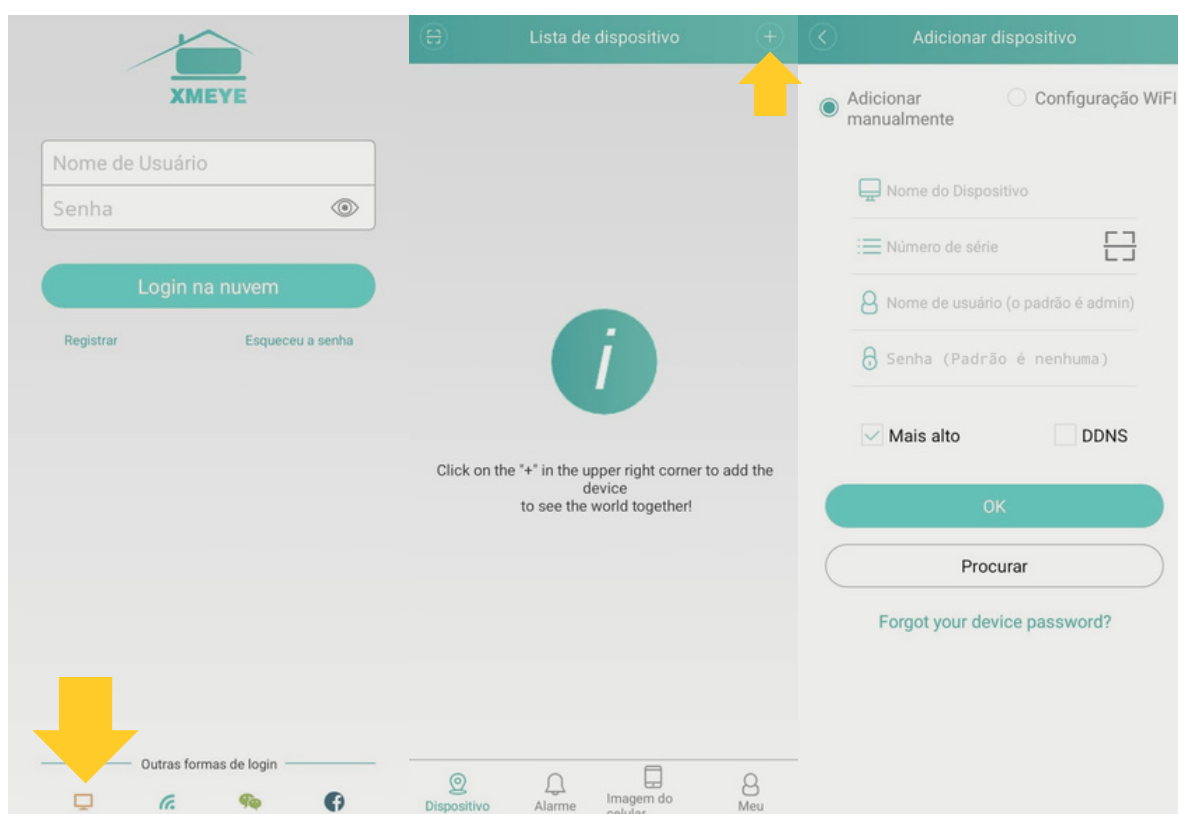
XMEYE

Nome de Usuário

Senha

Login na nuvem

Registrar

Esqueceu a senha

Outras formas de login

Lista de dispositivo

Click on the "+" in the upper right corner to add the device
to see the world together!

Dispositivo

Alarme

Imagem do celular

Meu

Adicionar dispositivo

Adicionar manualmente

Configuração WiFI

Nome do Dispositivo

Número de série

Nome de usuário (o padrão é admin)

Senha (Padrão é nenhuma)

Mais alto

DDNS

OK

Procurar

Forgot your device password?